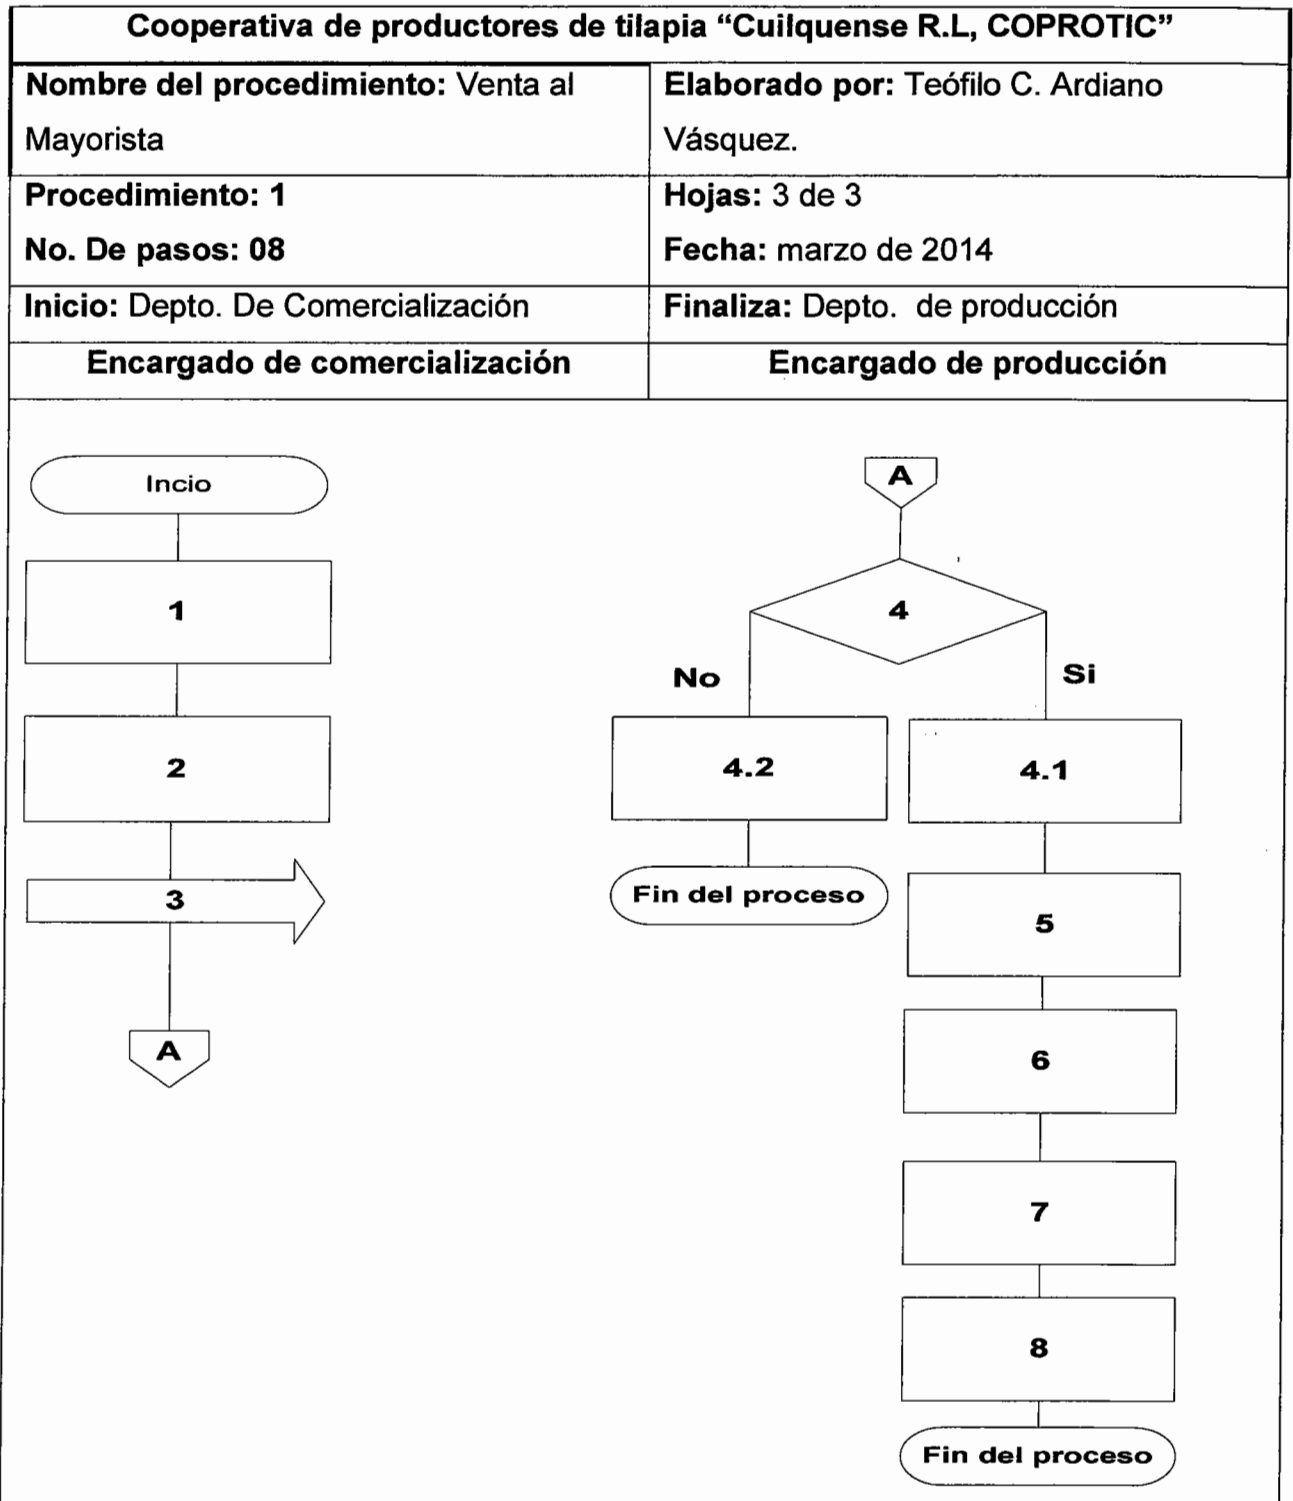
| Cooperativa de productores de tilapia "Cuilquense R.L, COPROTIC" | |
|---|---|
| **Nombre del procedimiento:** Venta al Mayorista | **Elaborado por:** Teófilo C. Ardiano Vásquez. |
| **Procedimiento: 1** **No. De pasos: 08** | **Hojas:** 3 de 3 **Fecha:** marzo de 2014 |
| **Inicio:** Depto. De Comercialización | **Finaliza:** Depto. de producción |
| **Encargado de comercialización** | **Encargado de producción** |

Incio

1

2

3

A

A

4

No

Si

4.2

4.1

Fin del proceso

5

6

7

8

Fin del proceso